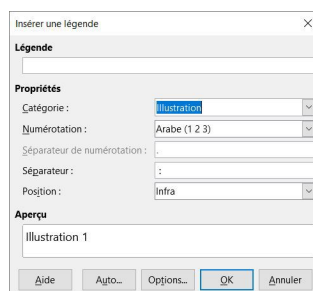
Insérer une légende

Légende

Propriétés

Catégorie : Illustration

Numérotation : Arabe (1 2 3)

Séparateur de numérotation : .

Séparateur : :

Position : Infra

Aperçu

Illustration 1

Aide Auto... Options... OK Annuler